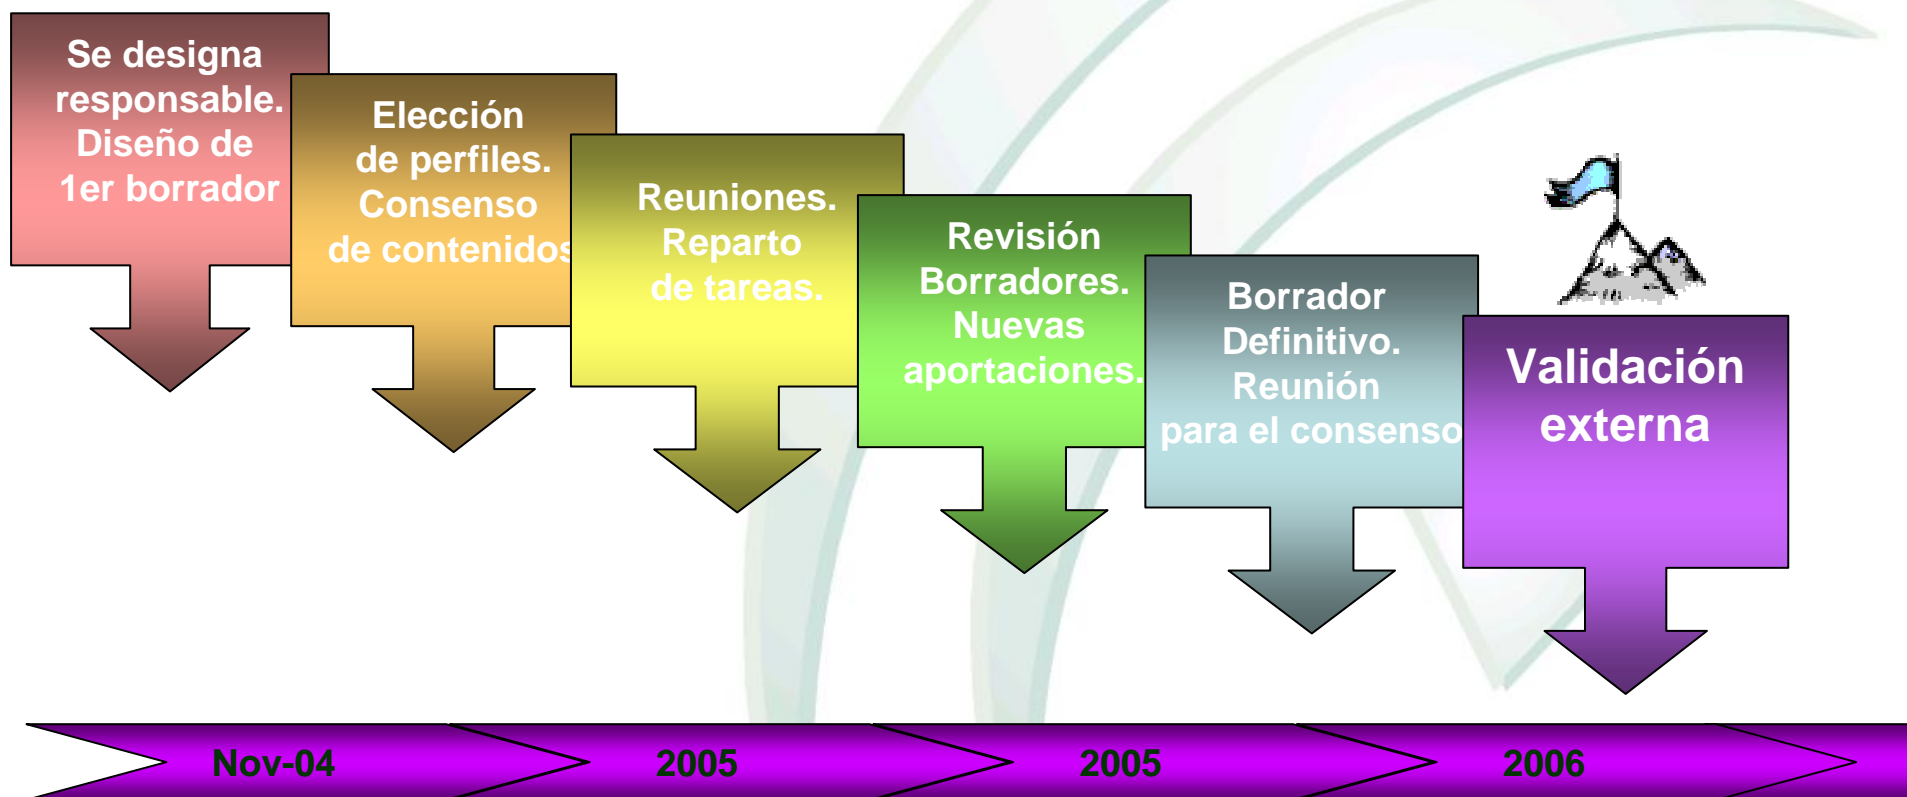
Se designa responsable. Diseño de 1er borrador

Elección de perfiles. Consenso de contenidos

Reuniones. Reparto de tareas.

Revisión Borradores. Nuevas aportaciones.

Borrador Definitivo. Reunión para el consenso

Validación externa

Nov-04

2005

2005

2006